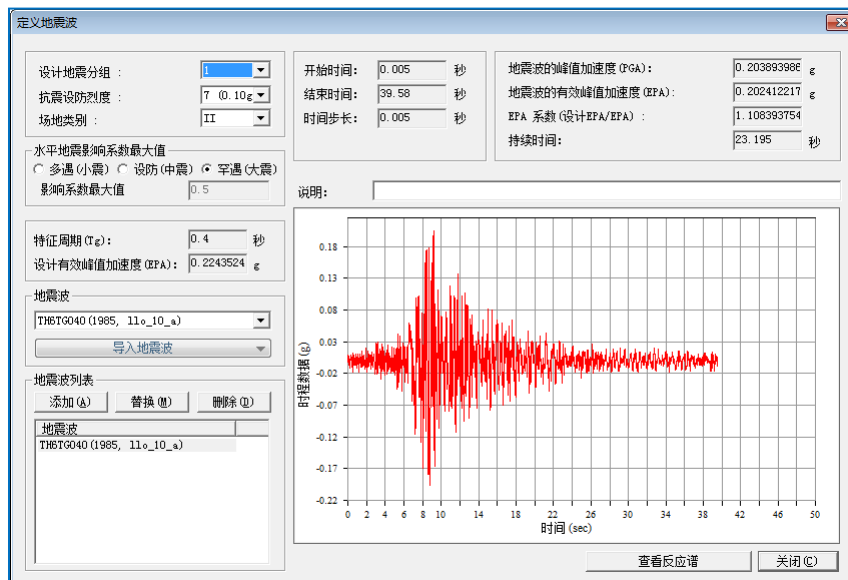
定义地震波

设计地震分组： 1
抗震设防烈度： 7 (0.10g
场地类别： II

水平地震影响系数最大值
多遇(小震) 设防(中震) 罕遇(大震)
影响系数最大值 0.5

特征周期(Tg): 0.4 秒
设计有效峰值加速度(EPA): 0.2243524 g

地震波
TH6TG040(1985, 11o_10_a)
导入地震波

地震波列表
添加(A) 替换(M) 删除(D)
地震波
TH6TG040(1985, 11o_10_a)

开始时间: 0.005 秒
结束时间: 39.58 秒
时间步长: 0.005 秒

地震波的峰值加速度(PGA): 0.203893986 g
地震波的有效峰值加速度(EPA): 0.202412217 g
EPA 系数(设计EPA/EPA): 1.108393754
持续时间: 23.195 秒

说明:

0.18
0.13
0.08
0.03
-0.02
-0.07
-0.12
-0.17
-0.22
时程数据(g)
0 2 4 6 8 10 14 18 22 26 30 34 38 42 46 50
时间(sec)

查看反应谱 关闭(C)